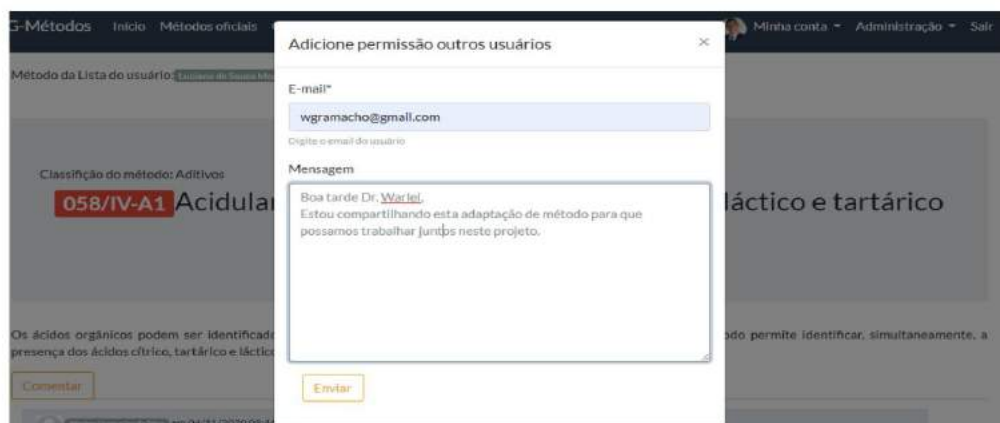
G-Métodos Início Métodos oficiais

Minha conta ▾ Administração ▾ Sair

Método da Lista do usuário: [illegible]

Classifição do método: Aditivos

058/IV-A1 Acidular

láctico e tartárico

Os ácidos orgânicos podem ser identificad

presença dos ácidos cítrico, tartárico e láctic

odo permite identificar, simultaneamente, a

Comentar

Adicione permissão outros usuários

×

E-mail*

wgramacho@gmall.com

Digite o email do usuário

Mensagem

Boa tarde Dr. Warlei,
Estou compartilhando esta adaptação de método para que possamos trabalhar juntos neste projeto.

Enviar